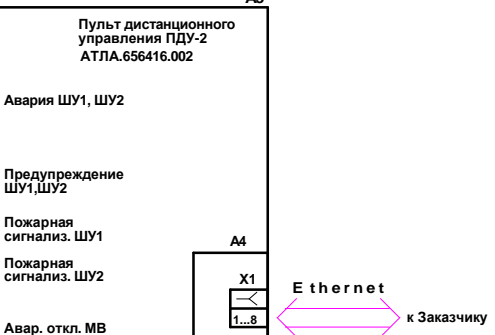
А3

Пульт дистанционного управления ПДУ-2
АТЛА.656416.002

Авария ШУ1, ШУ2

Предупреждение ШУ1,ШУ2

Пожарная сигнализ. ШУ1

Пожарная сигнализ. ШУ2

Авар. откл. МВ

А4

X1

1...8

E t h e r n e t

к Заказчику